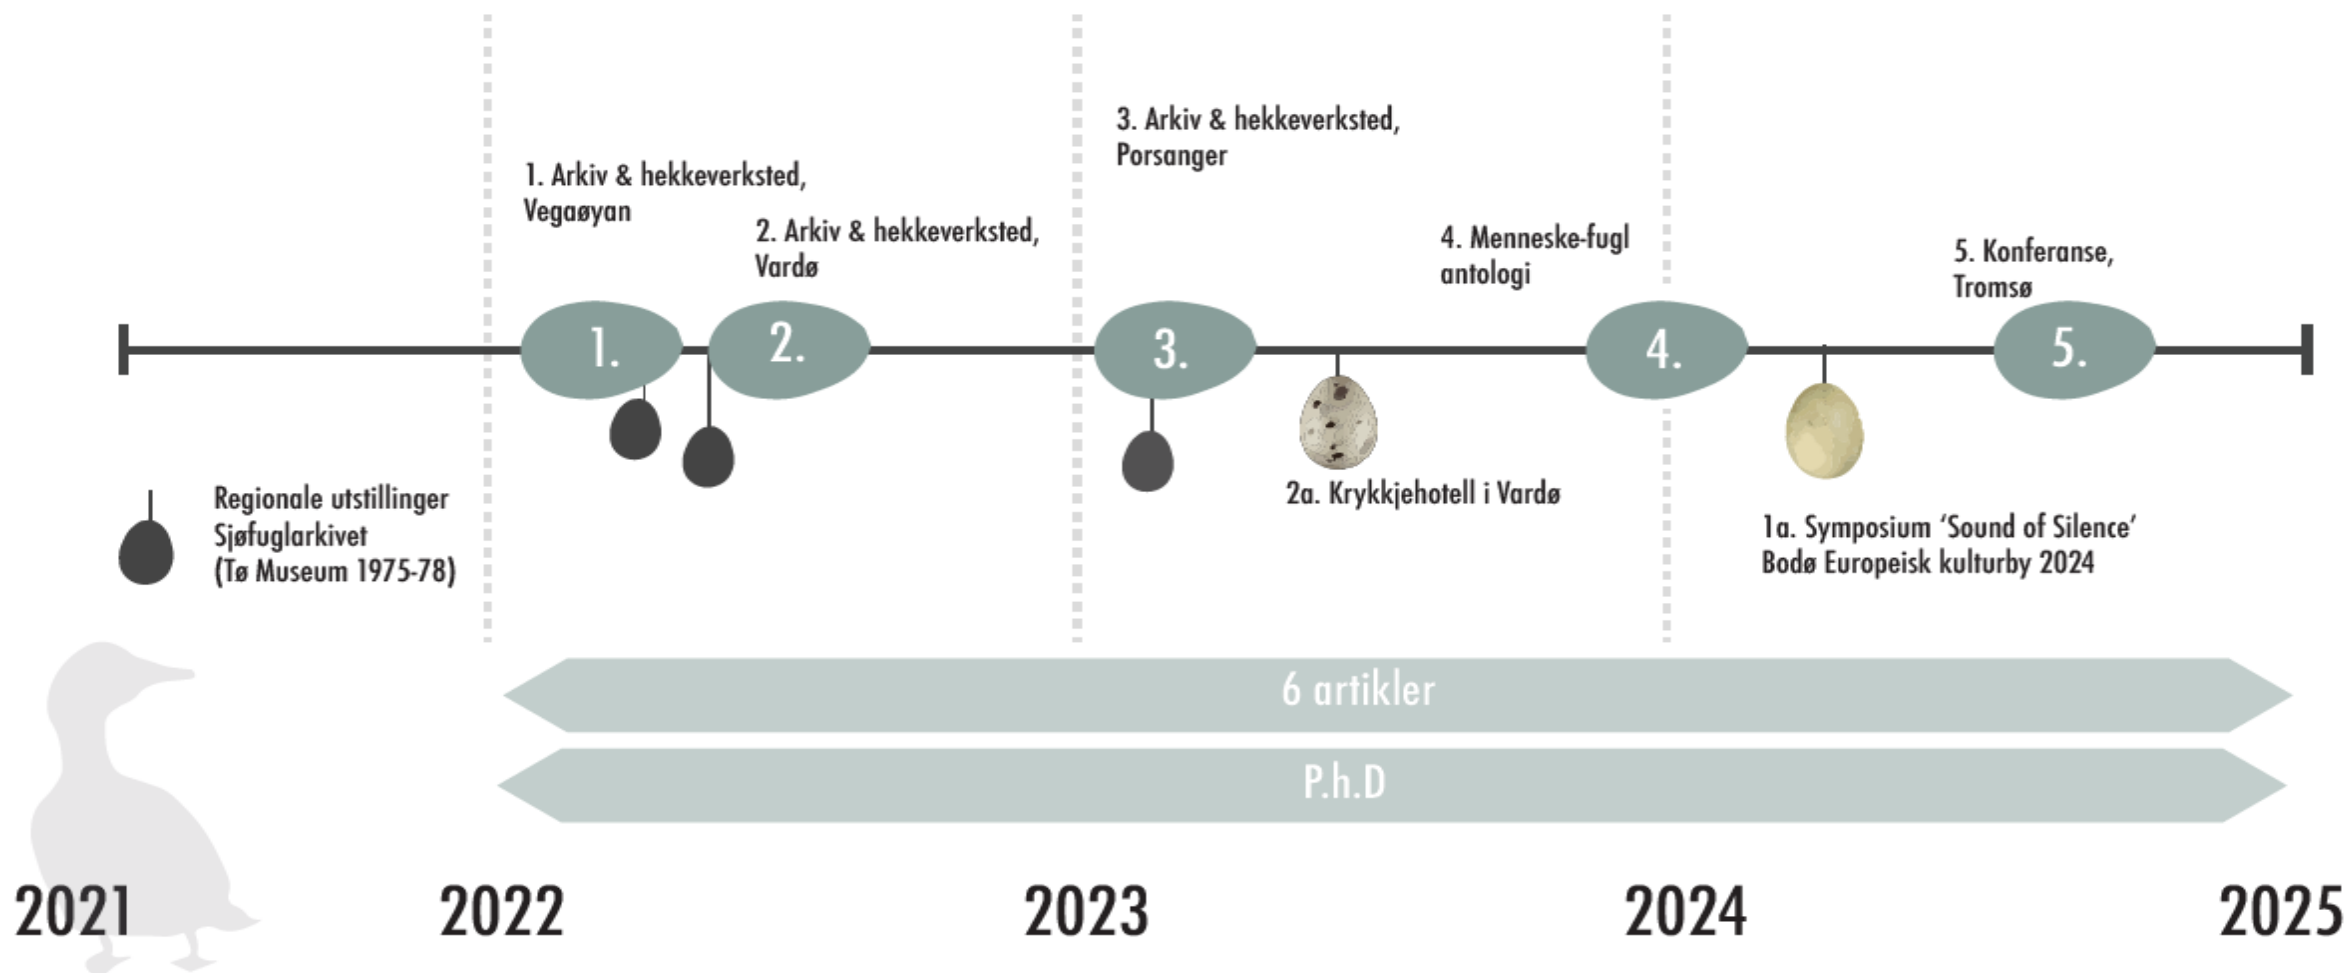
3. Arkiv & hekkeverksted, Porsanger

1. Arkiv & hekkeverksted, Vegaøyan

2. Arkiv & hekkeverksted, Vardø

4. Menneske-fugl antologi

5. Konferanse, Tromsø

1.

2.

3.

4.

5.

Regionale utstillinger Sjøfuglarkivet (Tø Museum 1975-78)

2a. Krykkjehotell i Vardø

1a. Symposium 'Sound of Silence' Bodø Europeisk kulturby 2024

6 artikler

P.h.D

2021

2022

2023

2024

2025